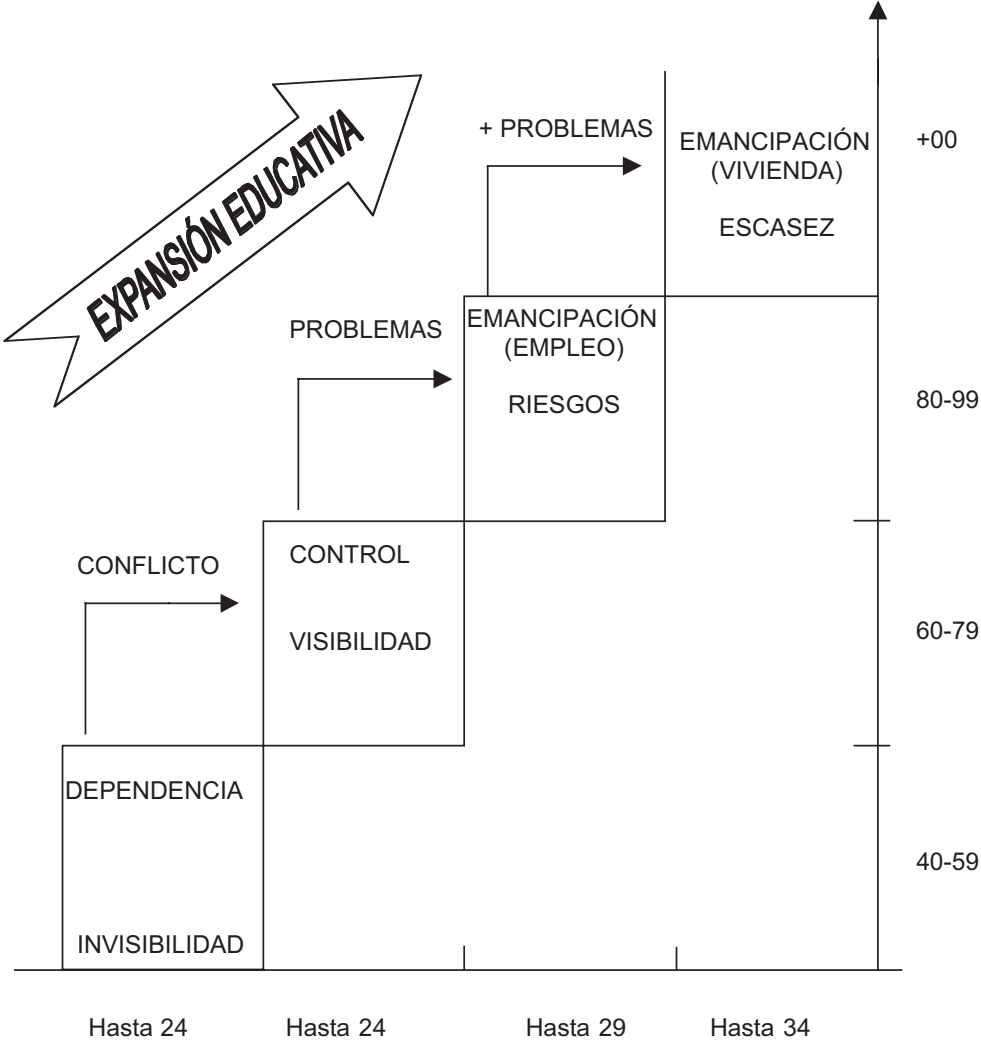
EXPANSIÓN EDUCATIVA

+ PROBLEMAS

EMANCIPACIÓN (VIVIENDA)

ESCASEZ

+00

PROBLEMAS

EMANCIPACIÓN (EMPLEO)

RIESGOS

80-99

CONFLICTO

CONTROL

VISIBILIDAD

60-79

DEPENDENCIA

INVISIBILIDAD

40-59

Hasta 24

Hasta 24

Hasta 29

Hasta 34